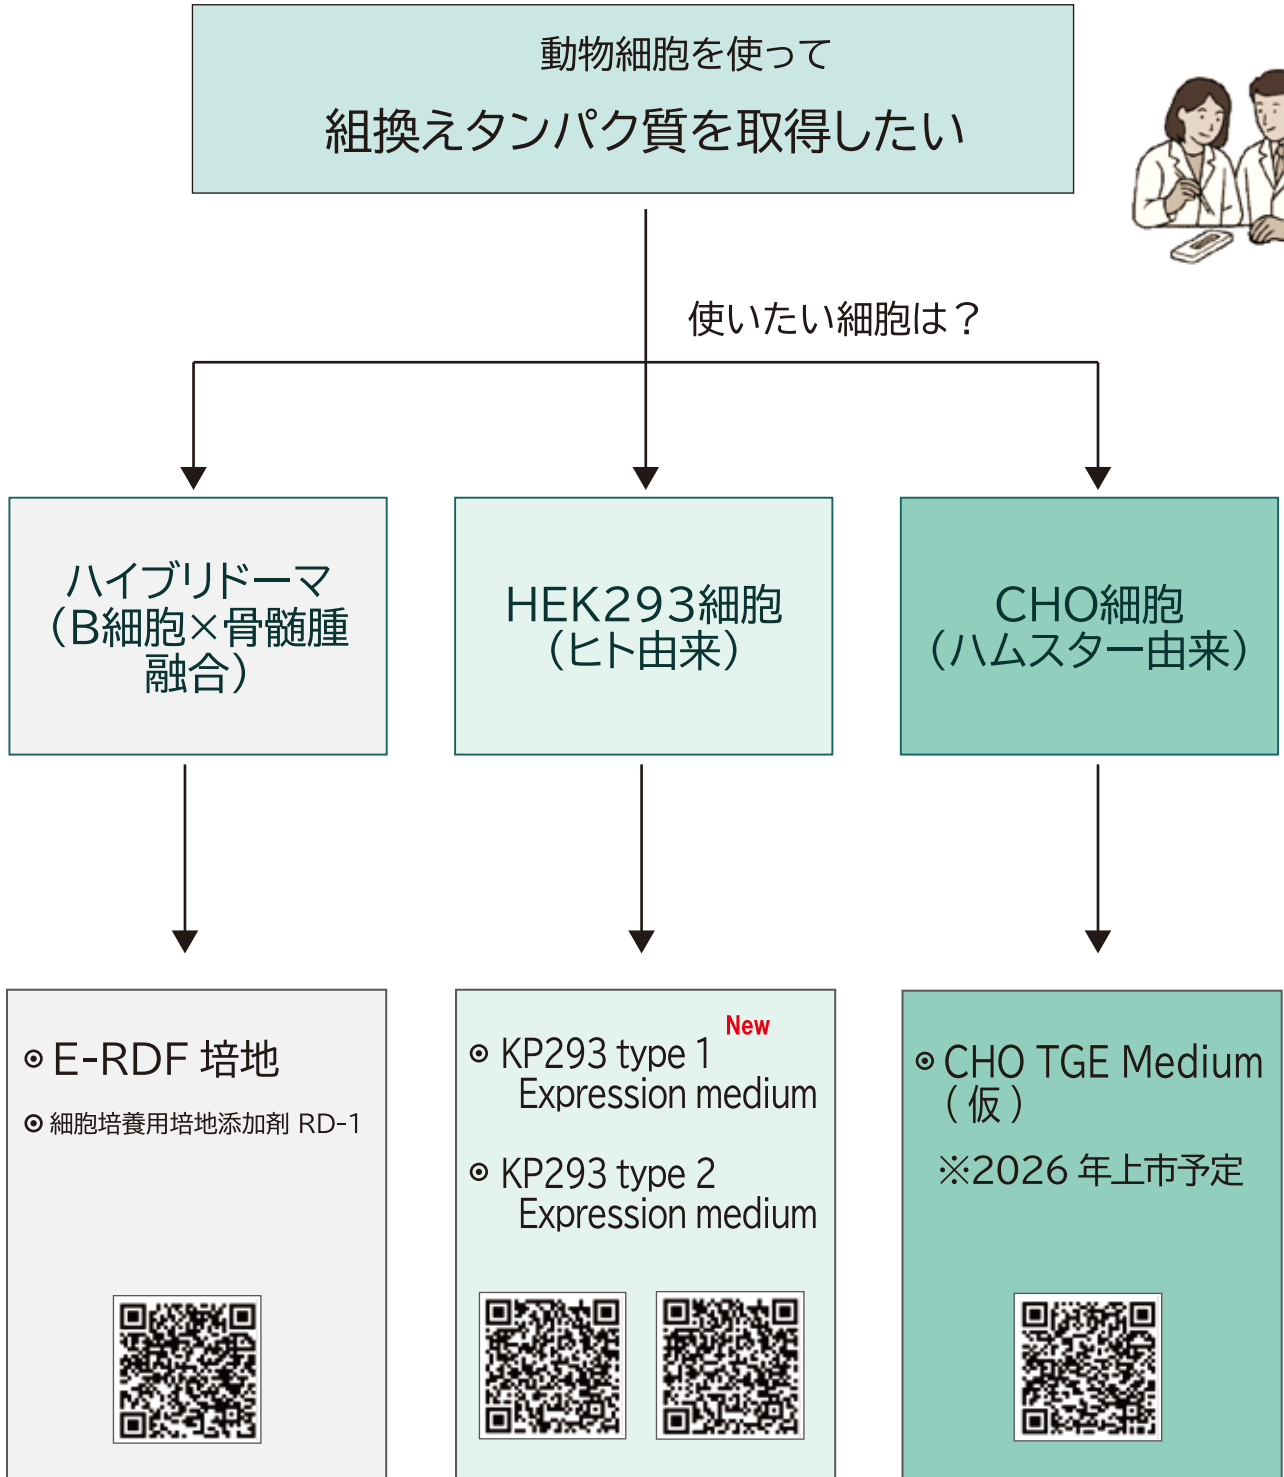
動物細胞を使って

組換えタンパク質を取得したい

使いたい細胞は？

ハイブリドーマ（B細胞×骨髄腫融合）

HEK293細胞（ヒト由来）

CHO細胞（ハムスター由来）

⊙ E-RDF 培地

⊙ 細胞培養用培地添加剤 RD-1

New

⊙ KP293 type 1 Expression medium

⊙ KP293 type 2 Expression medium

⊙ CHO TGE Medium（仮）

※2026 年上市予定